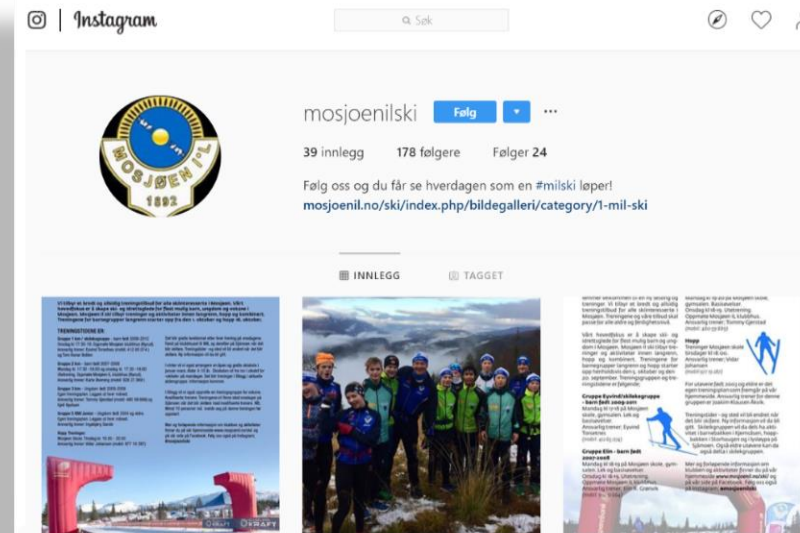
Instagram

Søk

MOSJØEN I.L 1892

mosjoenilski Følg

39 innlegg 178 følgere Følger 24

Følg oss og du får se hverdagen som en #milski løper!
mosjoenil.no/ski/index.php/bildegalleri/category/1-mil-ski

INNLEGG TAGGET

TRENINGSTIDENE ER:

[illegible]

Gruppe Eyvind/skileikgruppe - barn født 2009-2010

Gruppe Elin - barn født 2007-2008

Hopp

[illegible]